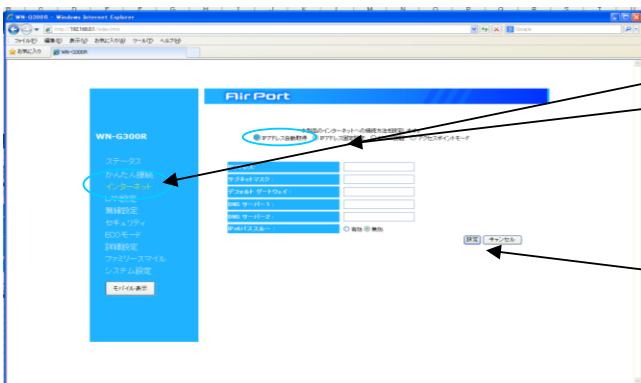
WN-G300R - Windows Internet Explorer
http://192.168.0.1/index.htm
ファイル(F) 編集(E) 表示(V) お気に入り(A) ツール(T) ヘルプ(H)
お気に入り
WN-G300R
Google

Air Port

WN-G300R

ステータス
かんたん接続
インターネット
LAN設定
無線設定
セキュリティ
ECOモード
詳細設定
ファミリースマイル
システム設定
モバイル表示

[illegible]
IPアドレス自動取得 IPアドレス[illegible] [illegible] アクセスポイントモード

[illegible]
サブネットマスク：
デフォルトゲートウェイ：
DNSサーバー1：
DNSサーバー2：
IPv6パススルー： 有効 無効

設定 キャンセル